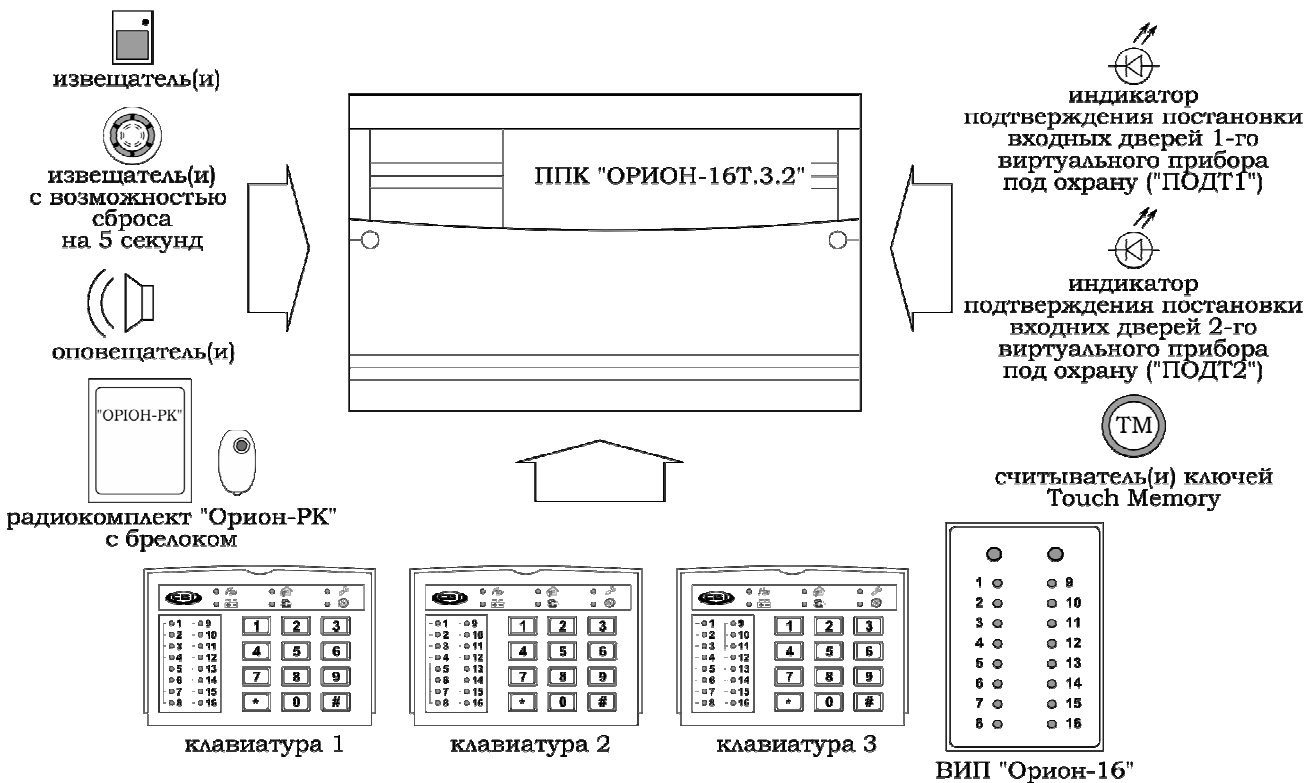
извещатель(и)

извещатель(и) с возможностью сброса на 5 секунд

оповещатель(и)

"ОРИОН-РК"

радиокомплект "Орион-РК" с брелоком

ППК "ОРИОН-16Т.3.2"

индикатор подтверждения постановки входных дверей 1-го виртуального прибора под охрану ("ПОДТ1")

индикатор подтверждения постановки входних дверей 2-го виртуального прибора под охрану ("ПОДТ2")

TM

считыватель(и) ключей Touch Memory

1 2 3
4 5 6
7 8 9
* 0 #

клавиатура 1

1 2 3
4 5 6
7 8 9
* 0 #

клавиатура 2

1 2 3
4 5 6
7 8 9
* 0 #

клавиатура 3

1 9
2 10
3 11
4 12
5 13
6 14
7 15
8 16

ВИП "Орион-16"